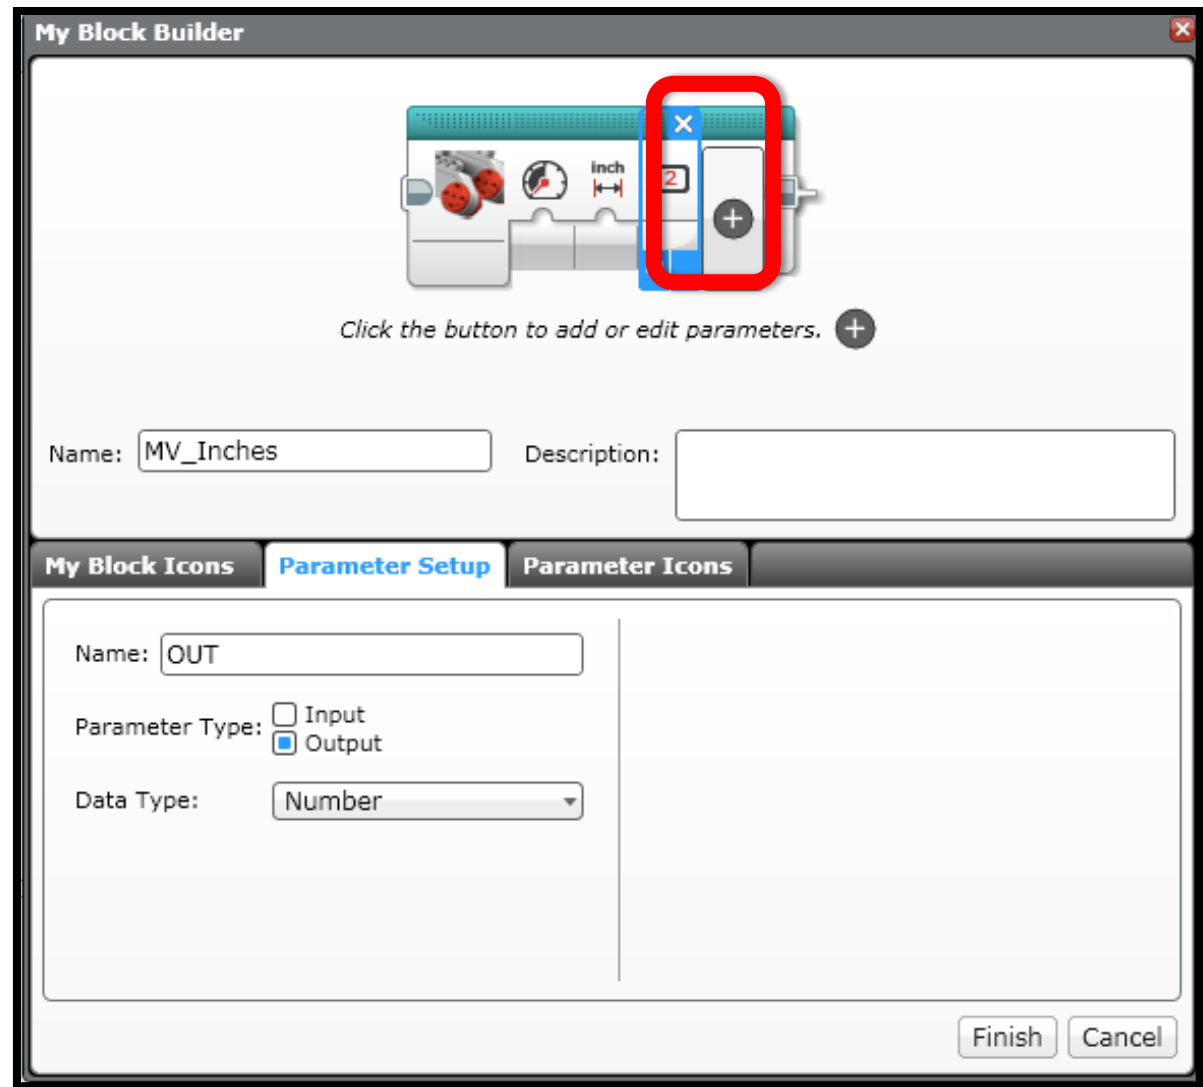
My Block Builder

inch

2

Click the button to add or edit parameters.

Name: MV_Inches

Description:

My Block Icons

Parameter Setup

Parameter Icons

Name: OUT

Parameter Type: Input Output

Data Type: Number

Finish

Cancel